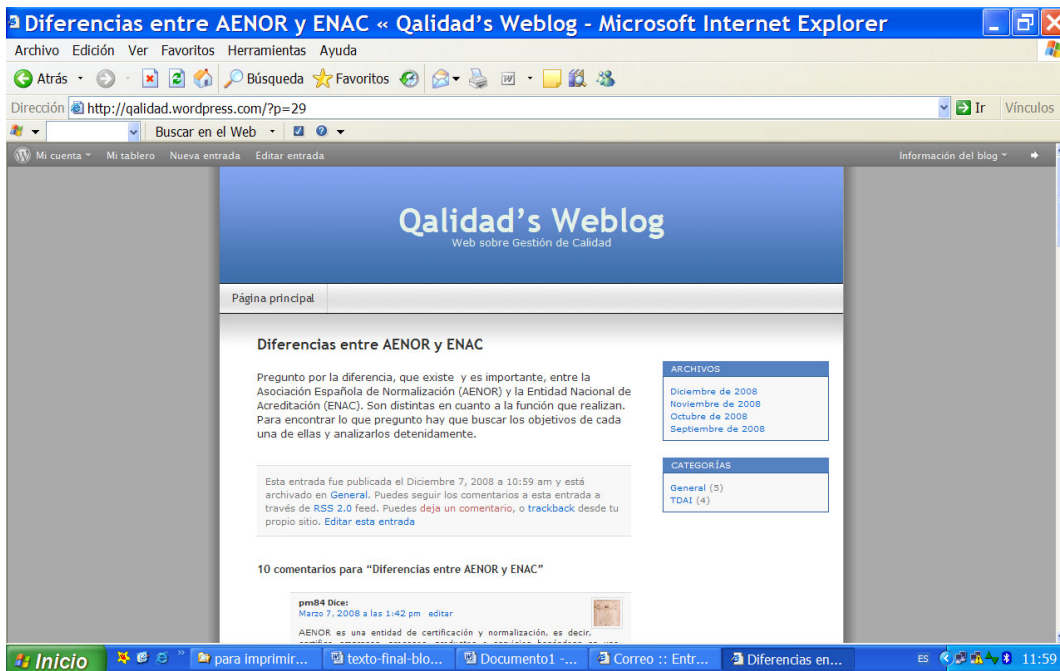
Diferencias entre AENOR y ENAC « Qalidad's Weblog - Microsoft Internet Explorer

Archivo Edición Ver Favoritos Herramientas Ayuda

Atrás Búsqueda Favoritos

Dirección http://qalidad.wordpress.com/?p=29 Ir Vínculos

Buscar en el Web

Mi cuenta Mi tablero Nueva entrada Editar entrada Información del blog

Qalidad's Weblog
Web sobre Gestión de Calidad

Página principal

Diferencias entre AENOR y ENAC

Pregunto por la diferencia, que existe y es importante, entre la Asociación Española de Normalización (AENOR) y la Entidad Nacional de Acreditación (ENAC). Son distintas en cuanto a la función que realizan. Para encontrar lo que pregunto hay que buscar los objetivos de cada una de ellas y analizarlos detenidamente.

Esta entrada fue publicada el Diciembre 7, 2008 a 10:59 am y está archivado en General. Puedes seguir los comentarios a esta entrada a través de RSS 2.0 feed. Puedes deja un comentario, o trackback desde tu propio sitio. Editar esta entrada

10 comentarios para "Diferencias entre AENOR y ENAC"

pm84 Dice:
Marzo 7, 2008 a las 1:42 pm editar

AENOR es una entidad de certificación y normalización, es decir, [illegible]

ARCHIVOS
Diciembre de 2008
Noviembre de 2008
Octubre de 2008
Septiembre de 2008

CATEGORÍAS
General (5)
TDAI (4)

Inicio para imprimir... texto-final-blo... Documento1 -... Correo :: Entr... Diferencias en... ES 11:59